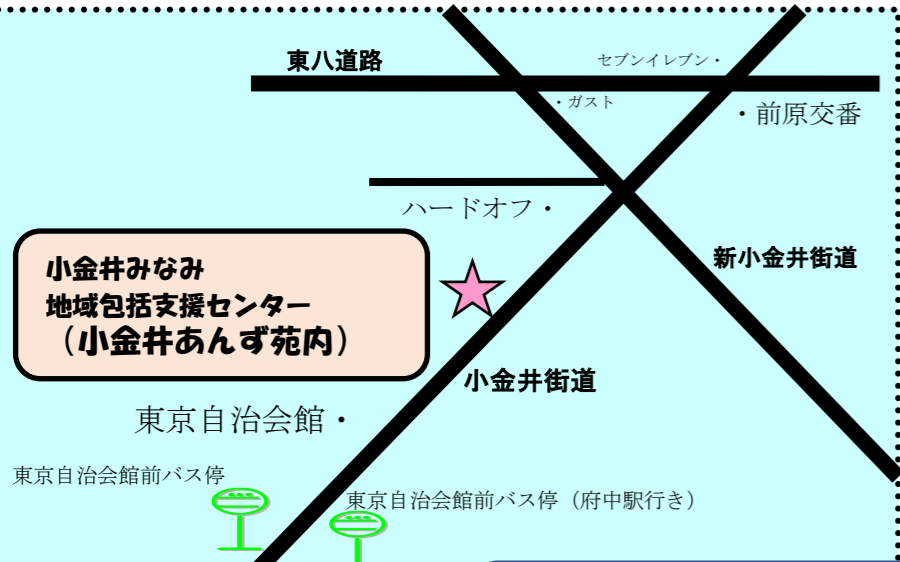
東八道路

セブンイレブン・

・ガスト

・前原交番

ハードオフ・

新小金井街道

小金井みなみ
地域包括支援センター
（小金井あんず苑内）

小金井街道

東京自治会館・

東京自治会館前バス停

東京自治会館前バス停（府中駅行き）